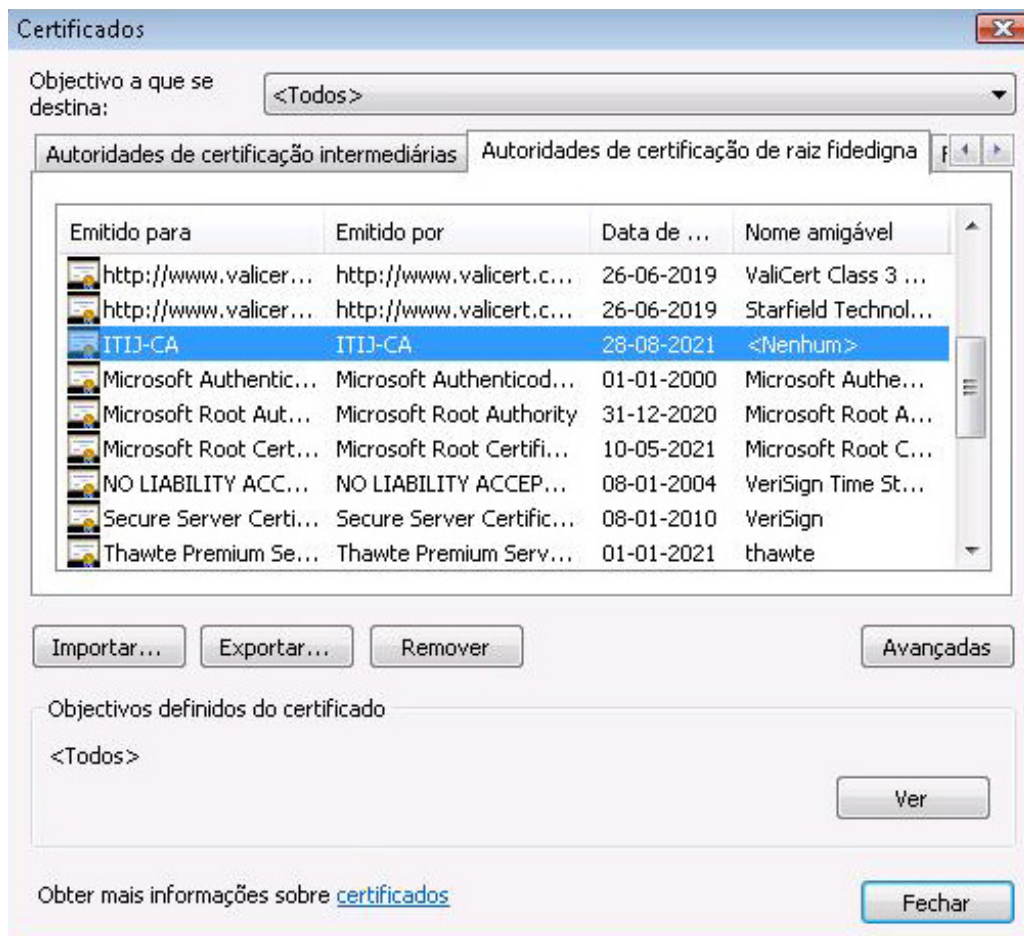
Certificados

Objectivo a que se destina: <Todos>

Autoridades de certificação intermediárias | Autoridades de certificação de raiz fidedigna | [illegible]

| Emitido para | Emitido por | Data de ... | Nome amigável |
|---|---|---|---|
| http://www.valicer... | http://www.valicert.c... | 26-06-2019 | ValiCert Class 3 ... |
| http://www.valicer... | http://www.valicert.c... | 26-06-2019 | Starfield Technol... |
| ITIJ-CA | ITIJ-CA | 28-08-2021 | <Nenhum> |
| Microsoft Authentic... | Microsoft Authenticod... | 01-01-2000 | Microsoft Authe... |
| Microsoft Root Aut... | Microsoft Root Authority | 31-12-2020 | Microsoft Root A... |
| Microsoft Root Cert... | Microsoft Root Certifi... | 10-05-2021 | Microsoft Root C... |
| NO LIABILITY ACC... | NO LIABILITY ACCEP... | 08-01-2004 | VeriSign Time St... |
| Secure Server Certi... | Secure Server Certific... | 08-01-2010 | VeriSign |
| Thawte Premium Se... | Thawte Premium Serv... | 01-01-2021 | thawte |

Importar... Exportar... Remover Avançadas

Objectivos definidos do certificado

<Todos>

Ver

Obter mais informações sobre certificados

Fechar